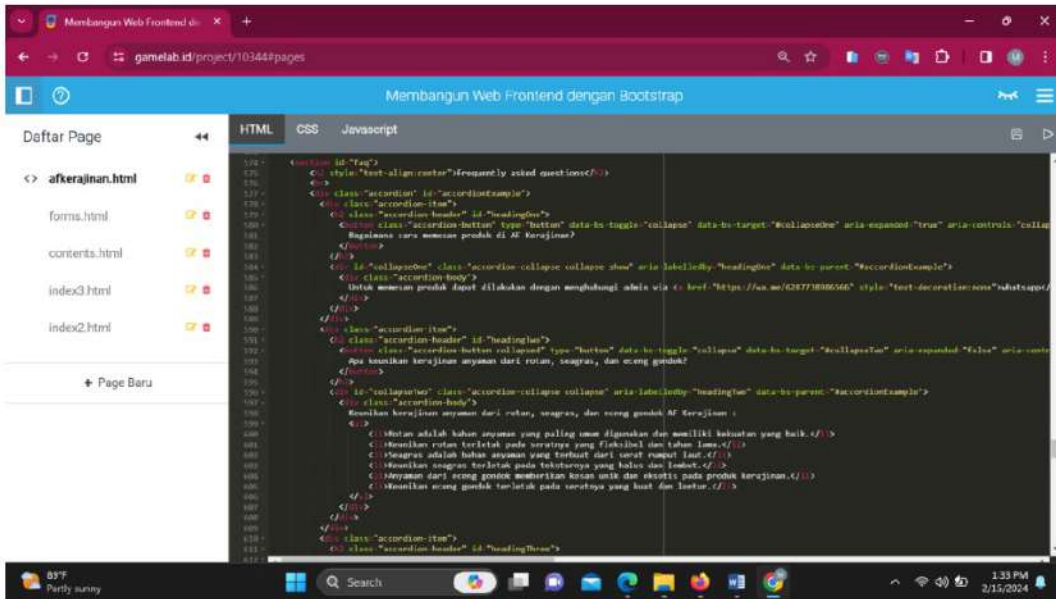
Membangun Web Frontend de ×
gamelab.id/project/10344#pages
Membangun Web Frontend dengan Bootstrap
Daftar Page
afkerajinan.html
forms.html
contents.html
index3.html
index2.html
+ Page Baru
HTML CSS Javascript

<section id="faq">
<h2 style="text-align:center">Frequently asked questions</h2>
<br>
<div class="accordion" id="accordionExample">
<div class="accordion-item">
<h2 class="accordion-header" id="headingOne">
<button class="accordion-button" type="button" data-bs-toggle="collapse" data-bs-target="#collapseOne" aria-expanded="true" aria-controls="collap
Bagaimana cara memesan produk di AF Kerajinan?
</button>
</h2>
<div id="collapseOne" class="accordion-collapse collapse show" aria-labelledby="headingOne" data-bs-parent="#accordionExample">
<div class="accordion-body">
Untuk memesan produk dapat dilakukan dengan menghubungi admin via <a href="https://wa.me/6287718986566" style="text-decoration:none">whatsapp</
</div>
</div>
</div>
<div class="accordion-item">
<h2 class="accordion-header" id="headingTwo">
<button class="accordion-button collapsed" type="button" data-bs-toggle="collapse" data-bs-target="#collapseTwo" aria-expanded="false" aria-contr
Apa keunikan kerajinan anyaman dari rotan, seagras, dan eceng gondok?
</button>
</h2>
<div id="collapseTwo" class="accordion-collapse collapse" aria-labelledby="headingTwo" data-bs-parent="#accordionExample">
<div class="accordion-body">
Keunikan kerajinan anyaman dari rotan, seagras, dan eceng gondok AF Kerajinan :
<ul>
<li>Rotan adalah bahan anyaman yang paling umum digunakan dan memiliki kekuatan yang baik.</li>
<li>Keunikan rotan terletak pada seratnya yang fleksibel dan tahan lama.</li>
<li>Seagras adalah bahan anyaman yang terbuat dari serat rumput laut.</li>
<li>Keunikan seagras terletak pada teksturnya yang halus dan lembut.</li>
<li>Anyaman dari eceng gondok memberikan kesan unik dan eksotis pada produk kerajinan.</li>
<li>Keunikan eceng gondok terletak pada seratnya yang kuat dan lentur.</li>
</ul>
</div>
</div>
</div>
<div class="accordion-item">
<h2 class="accordion-header" id="headingThree">

89°F
Partly sunny
Search
1:33 PM
2/15/2024